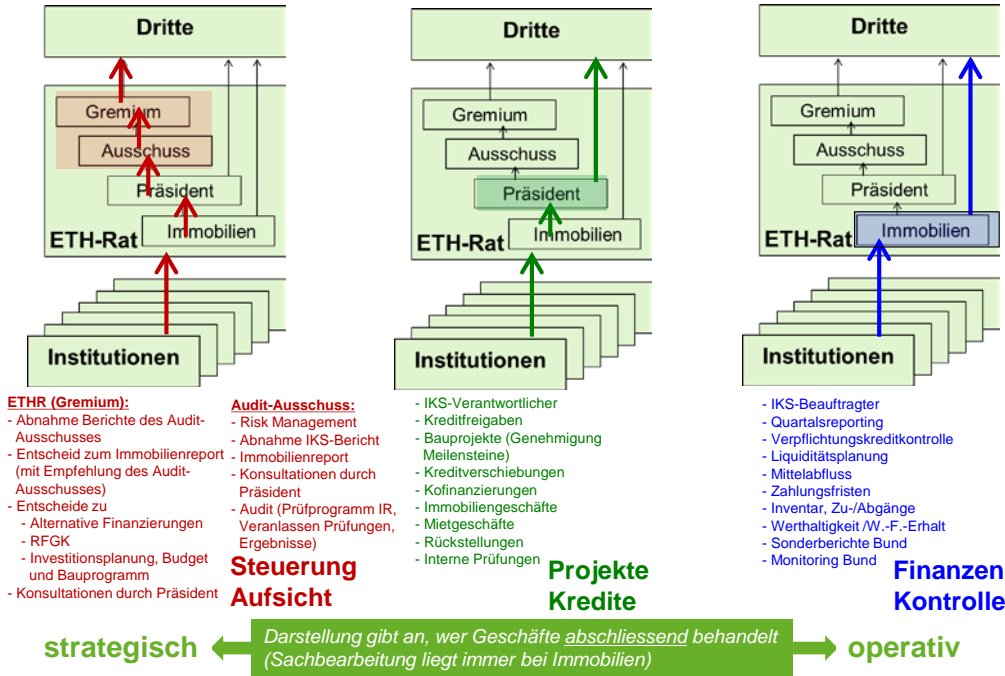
Dritte

Gremium

Ausschuss

Präsident

Immobilien

ETH-Rat

Institutionen

Dritte

Gremium

Ausschuss

Präsident

Immobilien

ETH-Rat

Institutionen

Dritte

Gremium

Ausschuss

Präsident

Immobilien

ETH-Rat

Institutionen

ETHR (Gremium):
- Abnahme Berichte des Audit-Ausschusses
- Entscheid zum Immobilienreport (mit Empfehlung des Audit-Ausschusses)
- Entscheide zu
  - Alternative Finanzierungen
  - RFGK
  - Investitionsplanung, Budget und Bauprogramm
- Konsultationen durch Präsident

Audit-Ausschuss:
- Risk Management
- Abnahme IKS-Bericht
- Immobilienreport
- Konsultationen durch Präsident
- Audit (Prüfprogramm IR, Veranlassen Prüfungen, Ergebnisse)

Steuerung
Aufsicht

- IKS-Verantwortlicher
- Kreditfreigaben
- Bauprojekte (Genehmigung Meilensteine)
- Kreditverschiebungen
- Kofinanzierungen
- Immobiliengeschäfte
- Mietgeschäfte
- Rückstellungen
- Interne Prüfungen

Projekte
Kredite

- IKS-Beauftragter
- Quartalsreporting
- Verpflichtungskreditkontrolle
- Liquiditätsplanung
- Mittelabfluss
- Zahlungsfristen
- Inventar, Zu-/Abgänge
- Werthaltigkeit /W.-F.-Erhalt
- Sonderberichte Bund
- Monitoring Bund

Finanzen
Kontrolle

strategisch

Darstellung gibt an, wer Geschäfte abschliessend behandelt (Sachbearbeitung liegt immer bei Immobilien)

operativ